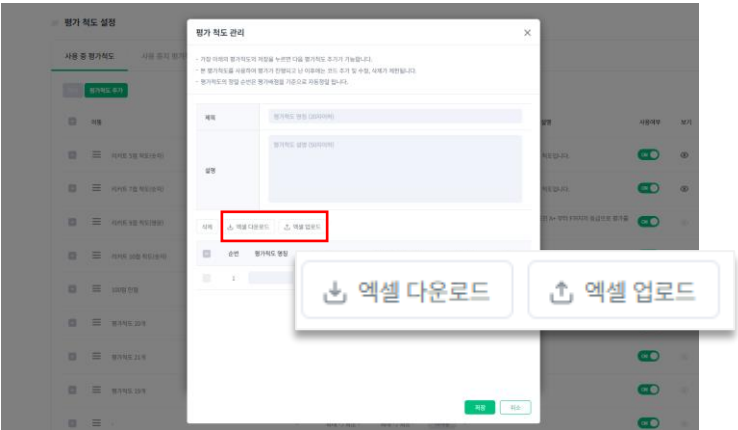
평가 척도 설정

사용 중 평가척도

평가척도 추가

이름

리커트 5점 척도(공식)

리커트 7점 척도(공식)

리커트 9점 척도(명상)

리커트 10점 척도(공식)

10점형 진행

평가척도 20개

평가척도 21개

평가척도 19개

사용여부

보기

평가 척도 관리

×

- 가장 아래의 평가척도의 저장을 누르면 다음 평가척도 추가가 가능합니다.
- 한 평가척도를 사용하여 평가가 진행되고 난 이후에는 코드 추가 및 수정, 삭제가 제한됩니다.
- 평가척도의 정렬 순서는 평가회원을 기준으로 자동정렬 됩니다.

제목

평가척도 명칭 (30자이내)

설명

평가척도 설명 (500자이내)

삭제

엑셀 다운로드

엑셀 업로드

순번

평가척도 명칭

1

저장

취소

엑셀 다운로드

엑셀 업로드